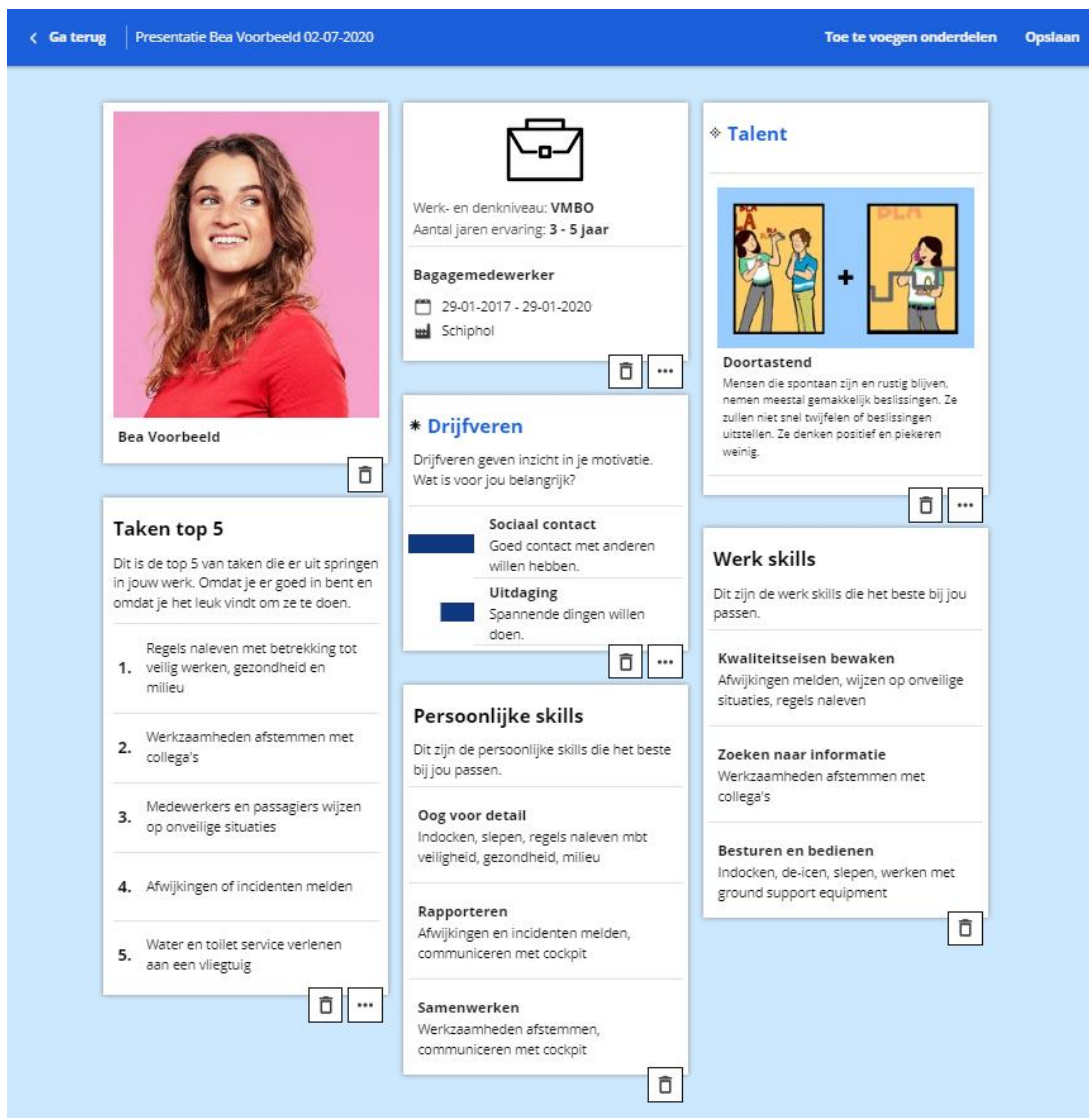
< Ga terug | Presentatie Bea Voorbeeld 02-07-2020

Toe te voegen onderdelen Opslaan

Bea Voorbeeld

Taken top 5

Dit is de top 5 van taken die er uit springen in jouw werk. Omdat je er goed in bent en omdat je het leuk vindt om ze te doen.

1. Regels naleven met betrekking tot veilig werken, gezondheid en milieu

2. Werkzaamheden afstemmen met collega's

3. Medewerkers en passagiers wijzen op onveilige situaties

4. Afwijkingen of incidenten melden

5. Water en toilet service verlenen aan een vliegtuig

Werk- en denkniveau: **VMBO**
Aantal jaren ervaring: **3 - 5 jaar**

Bagagemedewerker

29-01-2017 - 29-01-2020

Schiphol

Drijfveren

Drijfveren geven inzicht in je motivatie. Wat is voor jou belangrijk?

Sociaal contact
Goed contact met anderen willen hebben.

Uitdaging
Spannende dingen willen doen.

Persoonlijke skills

Dit zijn de persoonlijke skills die het beste bij jou passen.

Oog voor detail
Indocken, slepen, regels naleven mbt veiligheid, gezondheid, milieu

Rapporteren
Afwijkingen en incidenten melden, communiceren met cockpit

Samenwerken
Werkzaamheden afstemmen, communiceren met cockpit

Talent

+

Doortastend
Mensen die spontaan zijn en rustig blijven, nemen meestal gemakkelijk beslissingen. Ze zullen niet snel twijfelen of beslissingen uitstellen. Ze denken positief en piekeren weinig.

Werk skills

Dit zijn de werk skills die het beste bij jou passen.

Kwaliteitseisen bewaken
Afwijkingen melden, wijzen op onveilige situaties, regels naleven

Zoeken naar informatie
Werkzaamheden afstemmen met collega's

Besturen en bedienen
Indocken, de-icen, slepen, werken met ground support equipment